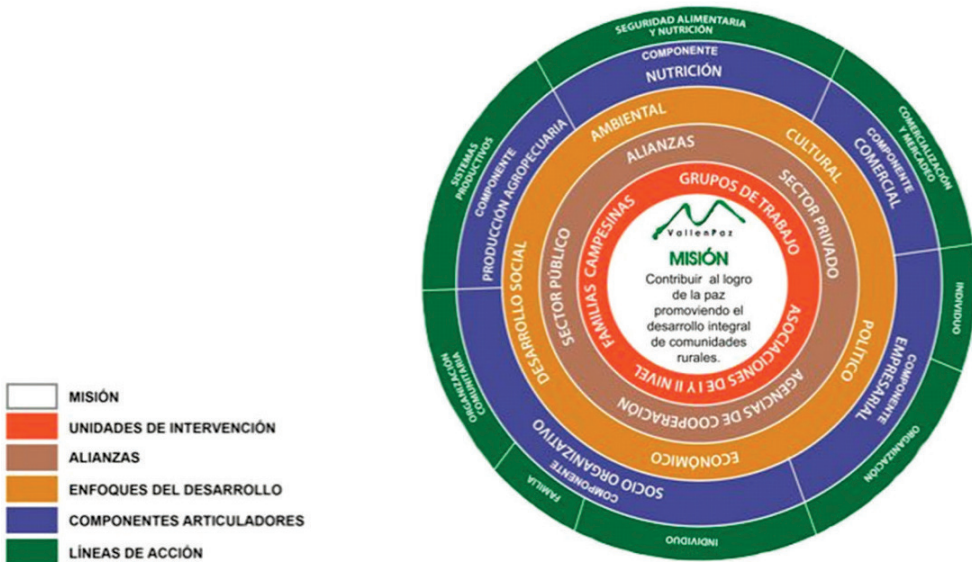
VallenPaz

MISIÓN

Contribuir al logro de la paz promoviendo el desarrollo integral de comunidades rurales.

GRUPOS DE TRABAJO
FAMILIAS CAMPESINAS
ASOCIACIONES DE I Y II NIVEL

ALIANZAS
SECTOR PRIVADO
SECTOR PÚBLICO
AGENCIAS DE COOPERACIÓN

AMBIENTAL
CULTURAL
POLÍTICO
ECONÓMICO
DESARROLLO SOCIAL

COMPONENTE NUTRICIÓN
COMPONENTE COMERCIAL
COMPONENTE EMPRESARIAL
COMPONENTE SOCIO ORGANIZATIVO
COMPONENTE PRODUCCIÓN AGROPECUARIA

SEGURIDAD ALIMENTARIA Y NUTRICIÓN
COMERCIALIZACIÓN Y MERCADEO
INDIVIDUO
ORGANIZACIÓN
INDIVIDUO
FAMILIA
ORGANIZACIÓN COMUNITARIA
SISTEMAS PRODUCTIVOS

MISIÓN
UNIDADES DE INTERVENCIÓN
ALIANZAS
ENFOQUES DEL DESARROLLO
COMPONENTES ARTICULADORES
LÍNEAS DE ACCIÓN